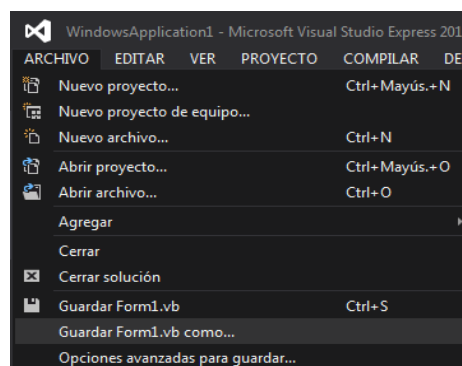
WindowsApplication1 - Microsoft Visual Studio Express 201

ARCHIVO EDITAR VER PROYECTO COMPILAR DE

Nuevo proyecto... Ctrl+Mayús.+N

Nuevo proyecto de equipo...

Nuevo archivo... Ctrl+N

Abrir proyecto... Ctrl+Mayús.+O

Abrir archivo... Ctrl+O

Agregar

Cerrar

Cerrar solución

Guardar Form1.vb Ctrl+S

Guardar Form1.vb como...

Opciones avanzadas para guardar...